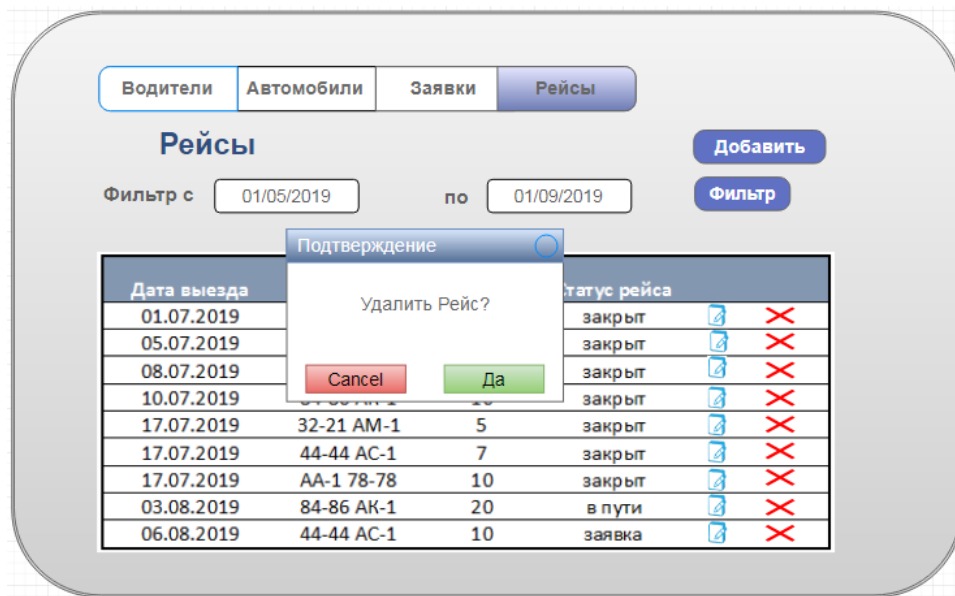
Водители | Автомобили | Заявки | Рейсы

Рейсы

Добавить

Фильтр с 01/05/2019 по 01/09/2019

Фильтр

Подтверждение

Удалить Рейс?

Cancel Да

| Дата выезда | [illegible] | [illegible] | Статус рейса |
|---|---|---|---|
| 01.07.2019 | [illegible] | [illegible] | закрыт |
| 05.07.2019 | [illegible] | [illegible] | закрыт |
| 08.07.2019 | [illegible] | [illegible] | закрыт |
| 10.07.2019 | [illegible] | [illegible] | закрыт |
| 17.07.2019 | 32-21 АМ-1 | 5 | закрыт |
| 17.07.2019 | 44-44 АС-1 | 7 | закрыт |
| 17.07.2019 | АА-1 78-78 | 10 | закрыт |
| 03.08.2019 | 84-86 АК-1 | 20 | в пути |
| 06.08.2019 | 44-44 АС-1 | 10 | заявка |